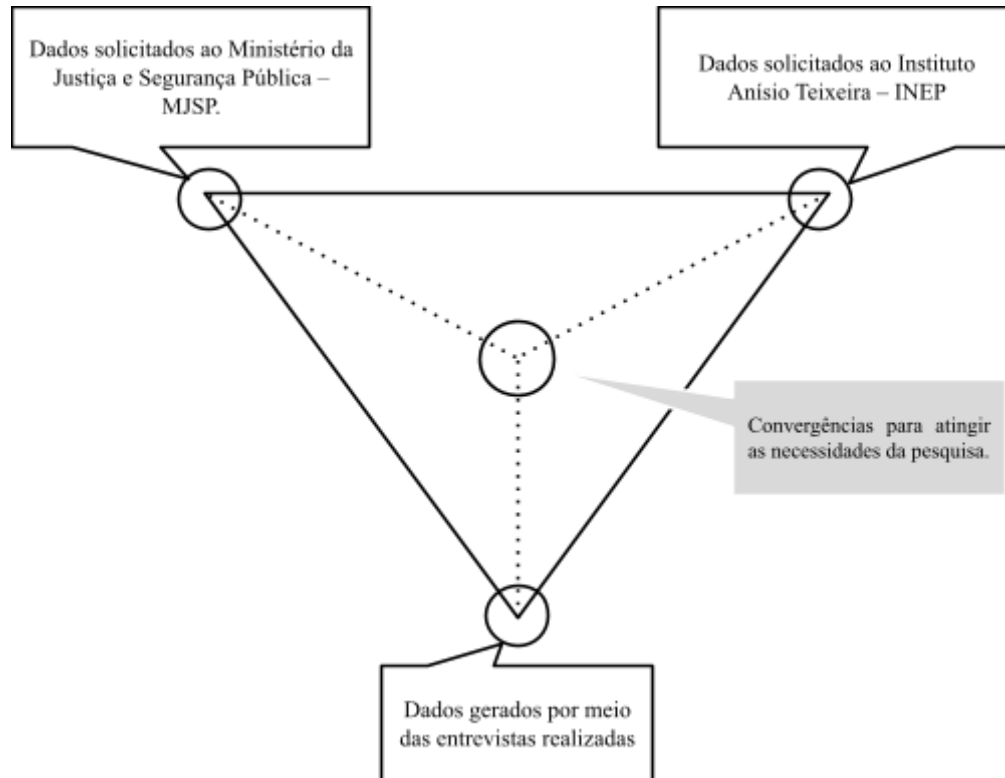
Dados solicitados ao Ministério da Justiça e Segurança Pública – MJSP.

Dados solicitados ao Instituto Anísio Teixeira – INEP

Convergências para atingir as necessidades da pesquisa.

Dados gerados por meio das entrevistas realizadas